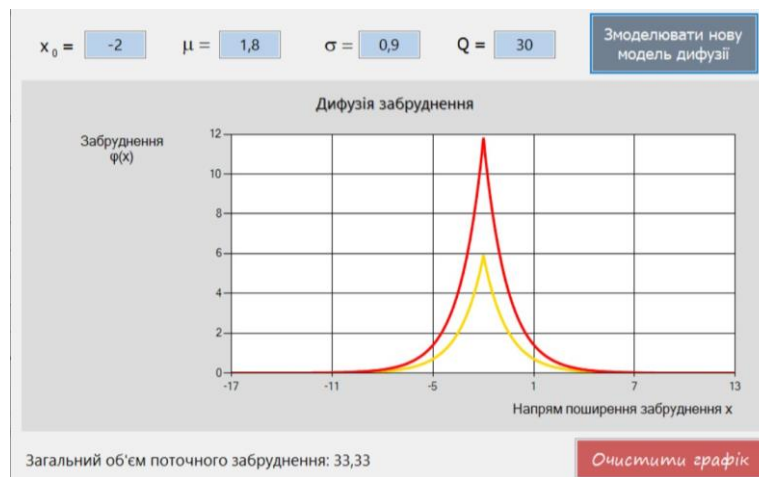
$x_0$ = -2 μ = 1,8 σ = 0,9 Q = 30

Змоделювати нову модель дифузії

Дифузія забруднення

Забруднення φ(x)

12
10
8
6
4
2
0

-17 -11 -5 1 7 13

Напрям поширення забруднення x

Загальний об'єм поточного забруднення: 33,33

Очистити графік